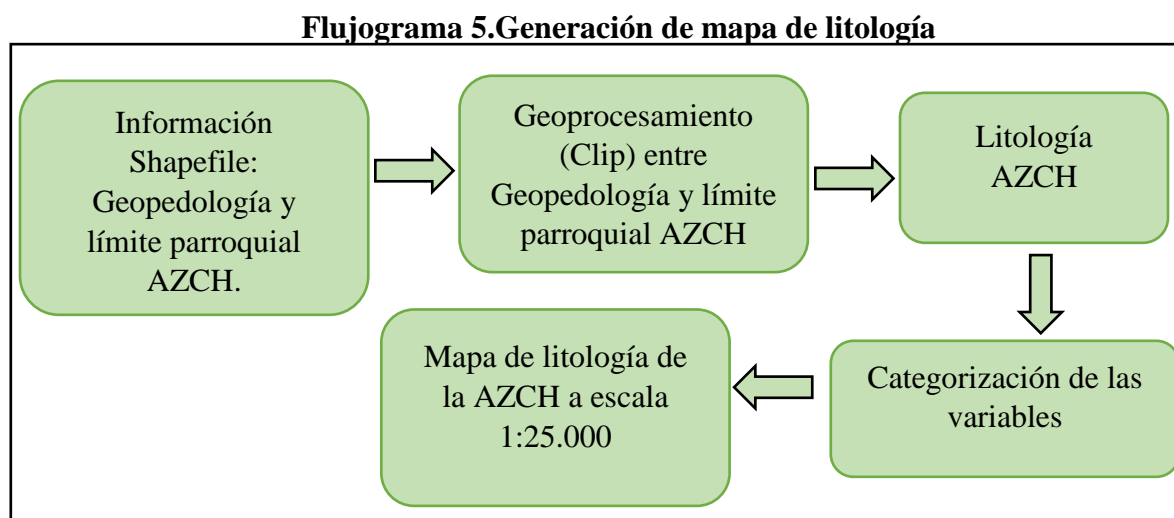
Flujograma 5.Generación de mapa de litología

Información Shapefile: Geopedología y límite parroquial AZCH.

Geoprocesamiento (Clip) entre Geopedología y límite parroquial AZCH

Litología AZCH

Categorización de las variables

Mapa de litología de la AZCH a escala 1:25.000